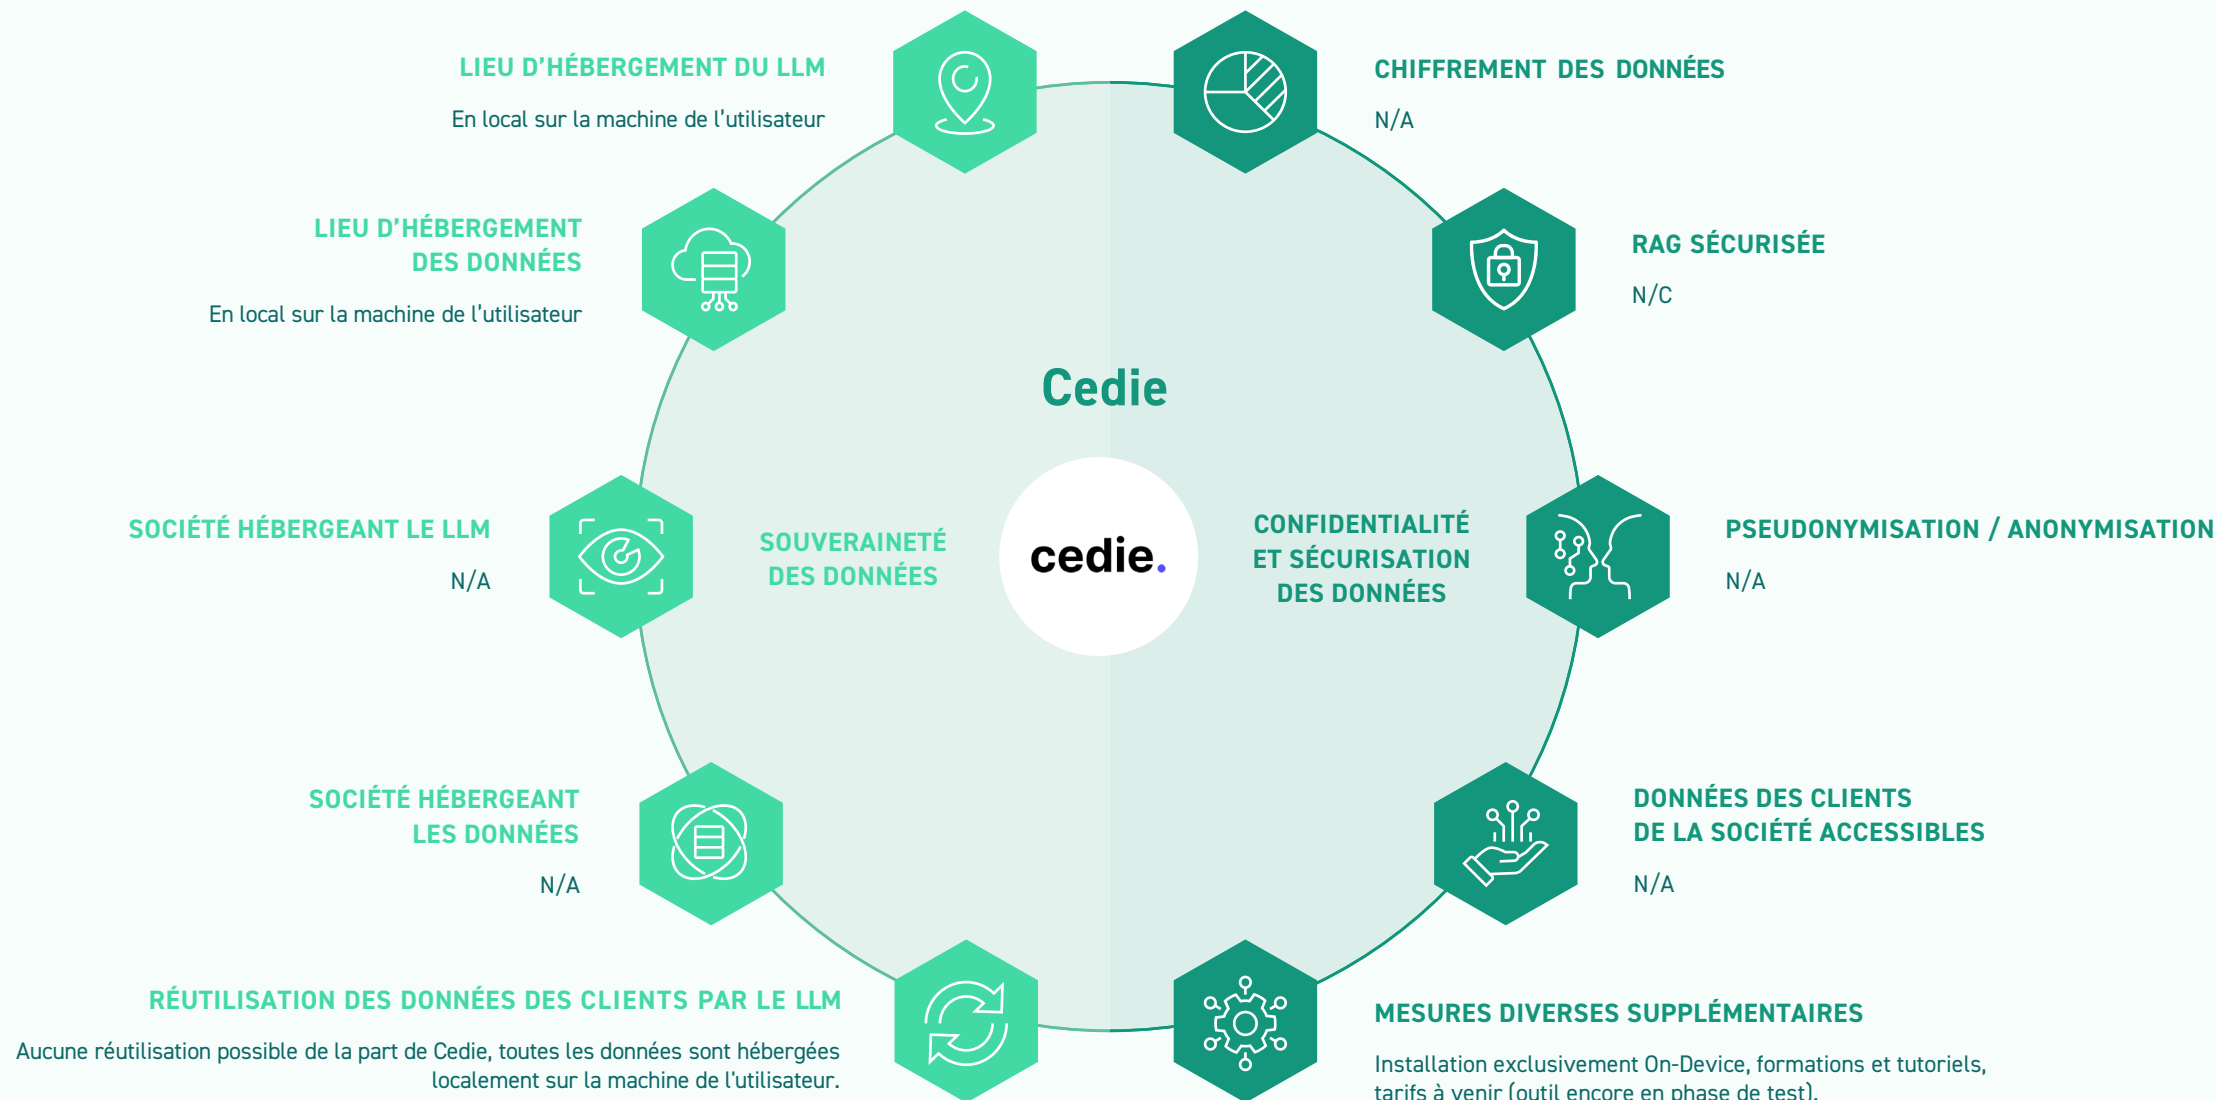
LIEU D'HÉBERGEMENT DU LLM

En local sur la machine de l'utilisateur

CHIFFREMENT DES DONNÉES

N/A

LIEU D'HÉBERGEMENT DES DONNÉES

En local sur la machine de l'utilisateur

RAG SÉCURISÉE

N/C

Cedie

SOCIÉTÉ HÉBERGEANT LE LLM

N/A

SOUVERAINETÉ DES DONNÉES

cedie.

CONFIDENTIALITÉ ET SÉCURISATION DES DONNÉES

PSEUDONYMISATION / ANONYMISATION

N/A

SOCIÉTÉ HÉBERGEANT LES DONNÉES

N/A

DONNÉES DES CLIENTS DE LA SOCIÉTÉ ACCESSIBLES

N/A

RÉUTILISATION DES DONNÉES DES CLIENTS PAR LE LLM

Aucune réutilisation possible de la part de Cedie, toutes les données sont hébergées localement sur la machine de l'utilisateur.

MESURES DIVERSES SUPPLÉMENTAIRES

Installation exclusivement On-Device, formations et tutoriels, tarifs à venir (outil encore en phase de test).